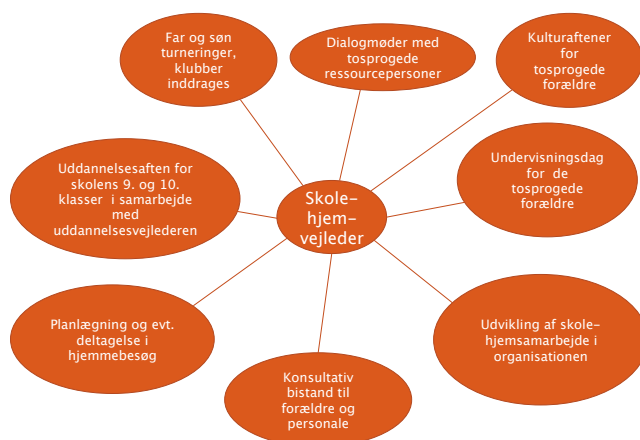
Skole-hjem-vejleder

Far og søn turneringer, klubber inddrages

Dialogmøder med tosprogede ressourcepersoner

Kulturaftener for tosprogede forældre

Undervisningsdag for de tosprogede forældre

Udvikling af skole-hjemsamarbejde i organisationen

Konsultativ bistand til forældre og personale

Planlægning og evt. deltagelse i hjemmebesøg

Uddannelsesaften for skolens 9. og 10. klasser i samarbejde med uddannelsesvejlederen